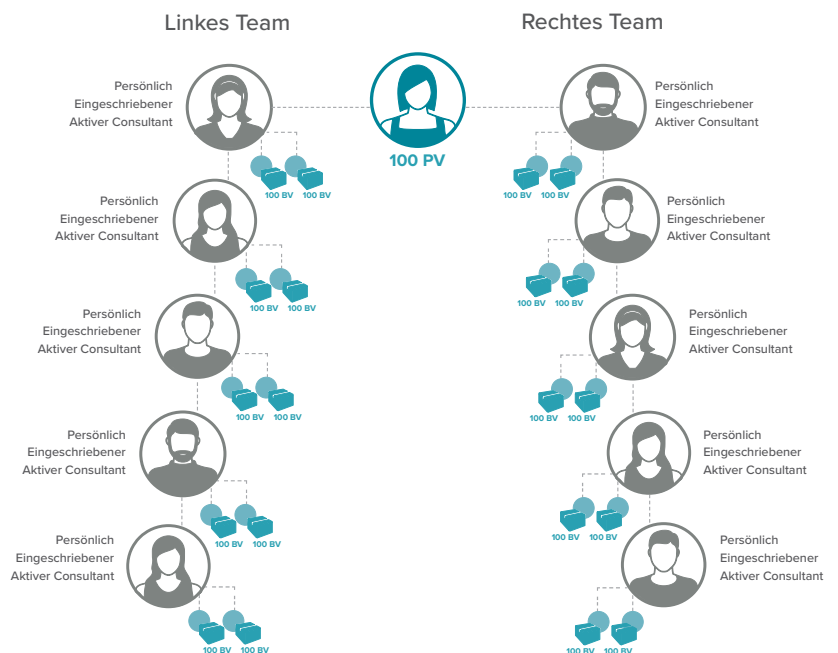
Linkes Team

Rechtes Team

100 PV

Persönlich Eingeschriebener Aktiver Consultant

100 BV 100 BV

Persönlich Eingeschriebener Aktiver Consultant

100 BV 100 BV

Persönlich Eingeschriebener Aktiver Consultant

100 BV 100 BV

Persönlich Eingeschriebener Aktiver Consultant

100 BV 100 BV

Persönlich Eingeschriebener Aktiver Consultant

100 BV 100 BV

Persönlich Eingeschriebener Aktiver Consultant

100 BV 100 BV

Persönlich Eingeschriebener Aktiver Consultant

100 BV 100 BV

Persönlich Eingeschriebener Aktiver Consultant

100 BV 100 BV

Persönlich Eingeschriebener Aktiver Consultant

100 BV 100 BV

Persönlich Eingeschriebener Aktiver Consultant

100 BV 100 BV